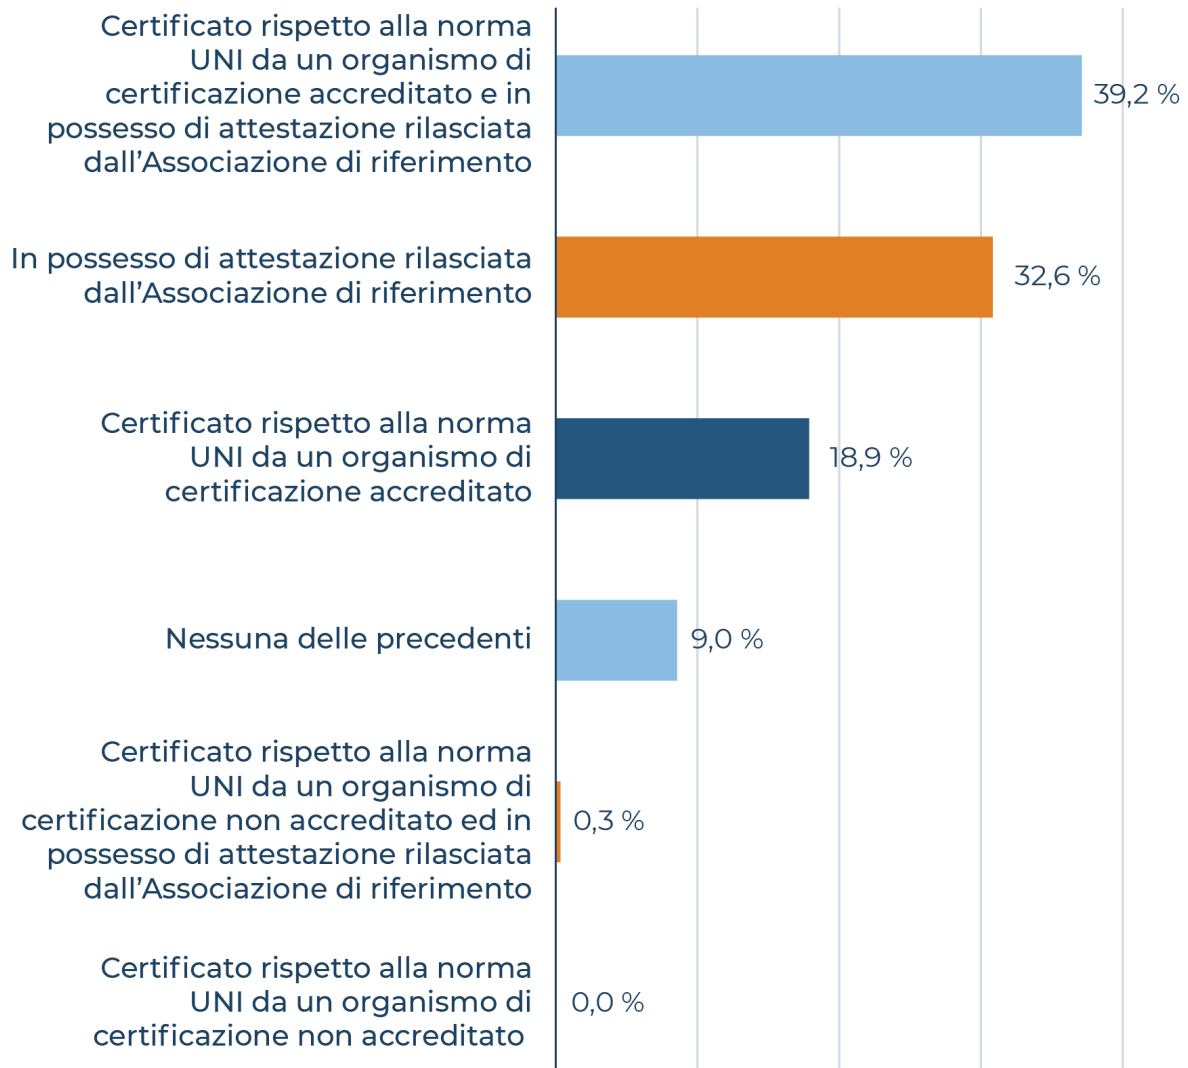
Certificato rispetto alla norma UNI da un organismo di certificazione accreditato e in possesso di attestazione rilasciata dall'Associazione di riferimento

39,2 %

In possesso di attestazione rilasciata dall'Associazione di riferimento

32,6 %

Certificato rispetto alla norma UNI da un organismo di certificazione accreditato

18,9 %

Nessuna delle precedenti

9,0 %

Certificato rispetto alla norma UNI da un organismo di certificazione non accreditato ed in possesso di attestazione rilasciata dall'Associazione di riferimento

0,3 %

Certificato rispetto alla norma UNI da un organismo di certificazione non accreditato

0,0 %